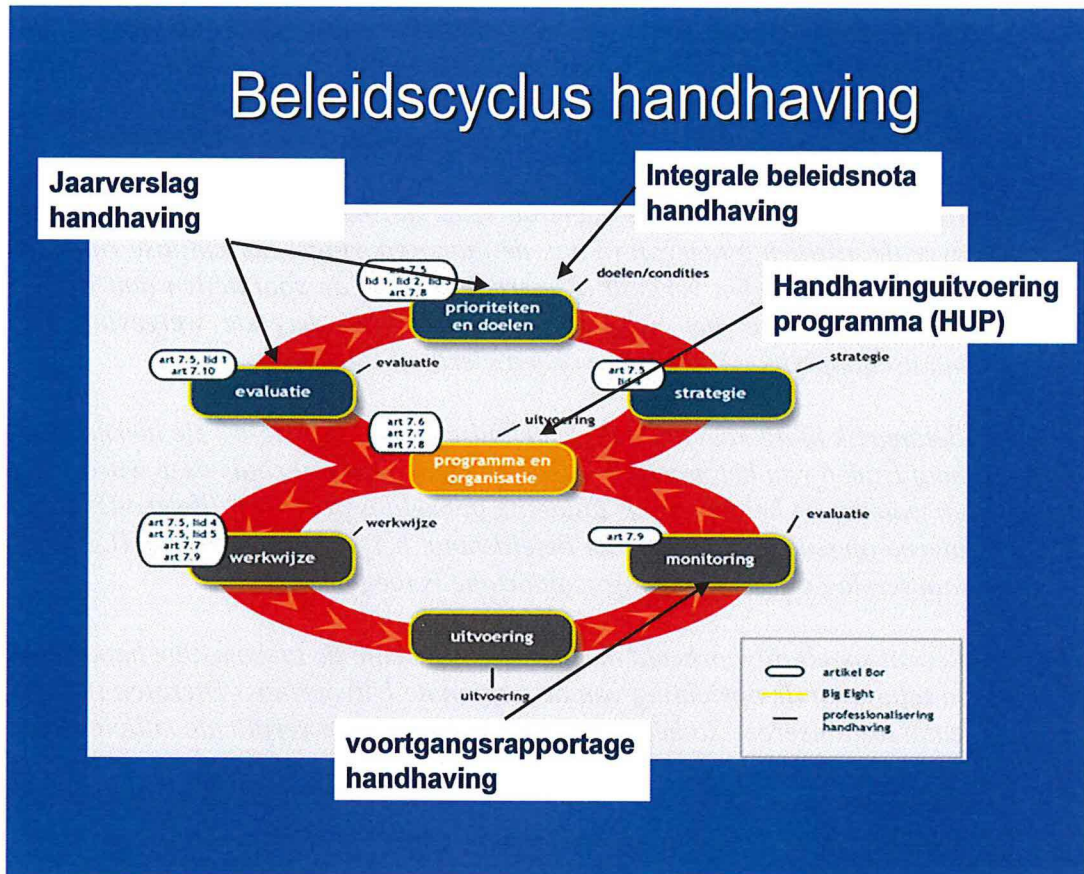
Beleidscyclus handhaving

Jaarverslag handhaving

Integrale beleidsnota handhaving

Handhavinguitvoering programma (HUP)

art 7.5 lid 1, lid 2, lid 3 art 7.8

doelen/condities

prioriteiten en doelen

art 7.5, lid 1 art 7.10

evaluatie

evaluatie

art 7.5 lid 4

strategie

strategie

art 7.6 art 7.7 art 7.8

uitvoering

programma en organisatie

art 7.5, lid 4 art 7.5, lid 5 art 7.7 art 7.9

werkwijze

werkwijze

art 7.9

evaluatie

monitoring

uitvoering

uitvoering

artikel Bor

Big Eight

professionalisering handhaving

voortgangsrapportage handhaving